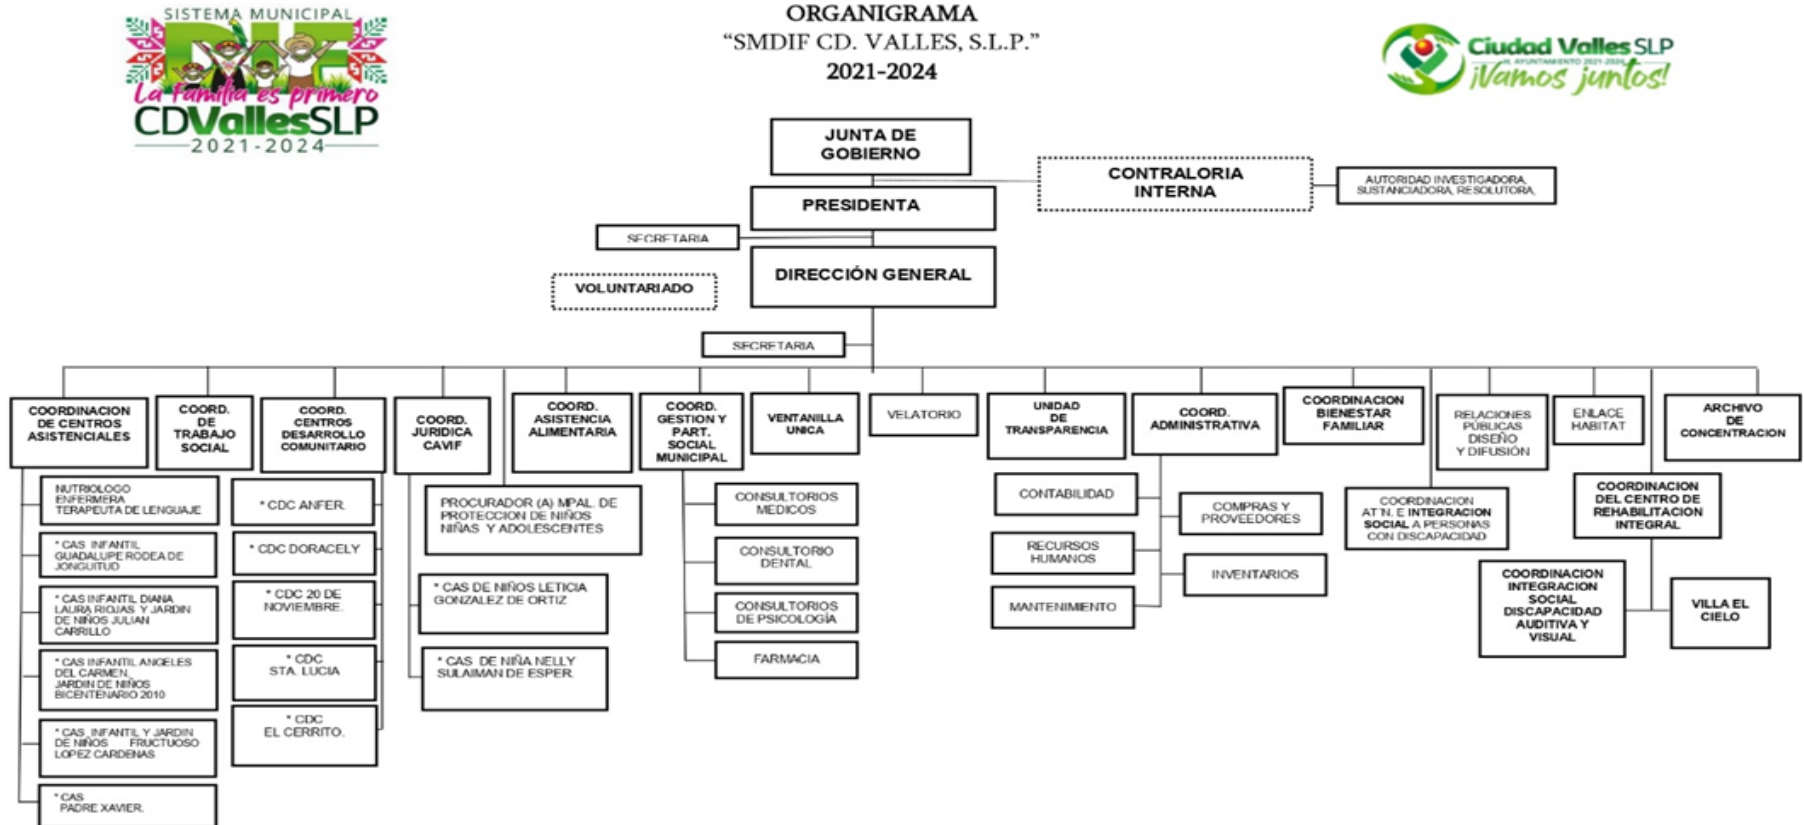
SISTEMA MUNICIPAL
DIF
La Familia es primero
CDVallesSLP
2021-2024

ORGANIGRAMA
"SMDIF CD. VALLES, S.L.P."
2021-2024

Ciudad Valles SLP
H. AYUNTAMIENTO 2021-2024
¡Vamos juntos!

JUNTA DE GOBIERNO

CONTRALORIA INTERNA

AUTORIDAD INVESTIGADORA, SUSTANCIADORA, RESOLUTORA

PRESIDENTA

SECRETARIA

DIRECCIÓN GENERAL

VOLUNTARIADO

SECRETARIA

COORDINACION DE CENTROS ASISTENCIALES

NUTRIOLOGO ENFERMERA TERAPEUTA DE LENGUAJE

* CAS INFANTIL GUADALUPE RODEA DE JONGUITUD

* CAS INFANTIL DIANA LAURA RIOJAS Y JARDIN DE NIÑOS JULIAN CARRILLO

* CAS INFANTIL ANGELES DEL CARMEN, JARDIN DE NIÑOS BICENTENARIO 2010

* CAS INFANTIL Y JARDIN DE NIÑOS FRUCTUOSO LOPEZ CARDENAS

* CAS PADRE XAVIER.

COORD. DE TRABAJO SOCIAL

COORD. CENTROS DESARROLLO COMUNITARIO

* CDC ANFER.

* CDC DORACELY

* CDC 20 DE NOVIEMBRE.

* CDC STA. LUCIA

* CDC EL CERRITO.

COORD. JURIDICA CAVIF

PROCURADOR (A) MPAL. DE PROTECCION DE NIÑOS NIÑAS Y ADOLESCENTES

* CAS DE NIÑOS LETICIA GONZALEZ DE ORTIZ

* CAS DE NIÑA NELLY SULAIMAN DE ESPER

COORD. ASISTENCIA ALIMENTARIA

COORD. GESTION Y PART. SOCIAL MUNICIPAL

CONSULTORIOS MEDICOS

CONSULTORIO DENTAL

CONSULTORIOS DE PSICOLOGÍA

FARMACIA

VENTANILLA UNICA

VELATORIO

UNIDAD DE TRANSPARENCIA

CONTABILIDAD

RECURSOS HUMANOS

MANTENIMIENTO

COORD. ADMINISTRATIVA

COMPRAS Y PROVEEDORES

INVENTARIOS

COORDINACION BIENESTAR FAMILIAR

COORDINACION AT N. E INTEGRACION SOCIAL A PERSONAS CON DISCAPACIDAD

RELACIONES PÚBLICAS DISEÑO Y DIFUSIÓN

ENLACE HABITAT

COORDINACION DEL CENTRO DE REHABILITACION INTEGRAL

COORDINACION INTEGRACION SOCIAL DISCAPACIDAD AUDITIVA Y VISUAL

VILLA EL CIELO

ARCHIVO DE CONCENTRACION